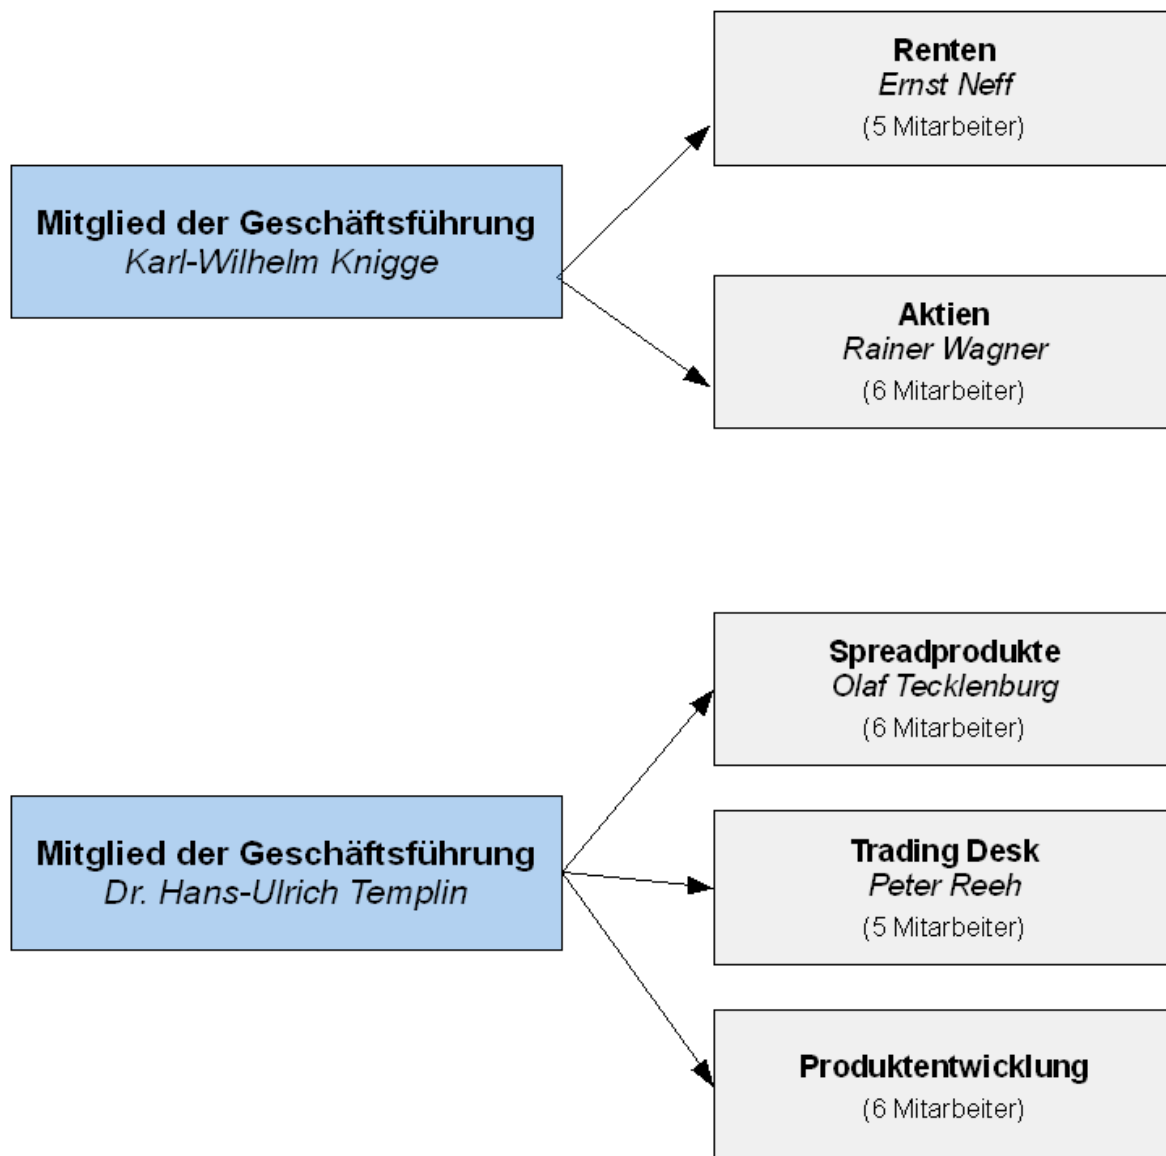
Mitglied der Geschäftsführung
Karl-Wilhelm Knigge

Renten
Ernst Neff
(5 Mitarbeiter)

Aktien
Rainer Wagner
(6 Mitarbeiter)

Mitglied der Geschäftsführung
Dr. Hans-Ulrich Templin

Spreadprodukte
Olaf Tecklenburg
(6 Mitarbeiter)

Trading Desk
Peter Reeh
(5 Mitarbeiter)

Produktentwicklung
(6 Mitarbeiter)